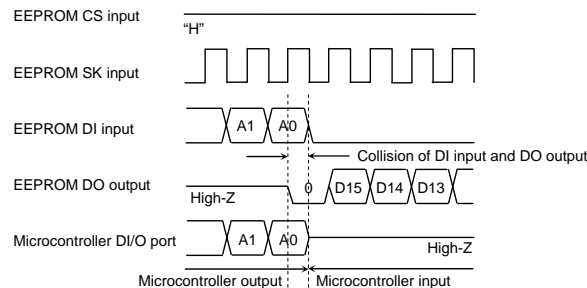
EEPROM CS input
"H"
EEPROM SK input
EEPROM DI input
A1
A0
Collision of DI input and DO output
EEPROM DO output
High-Z
0
D15
D14
D13
Microcontroller DI/O port
A1
A0
High-Z
Microcontroller output
Microcontroller input